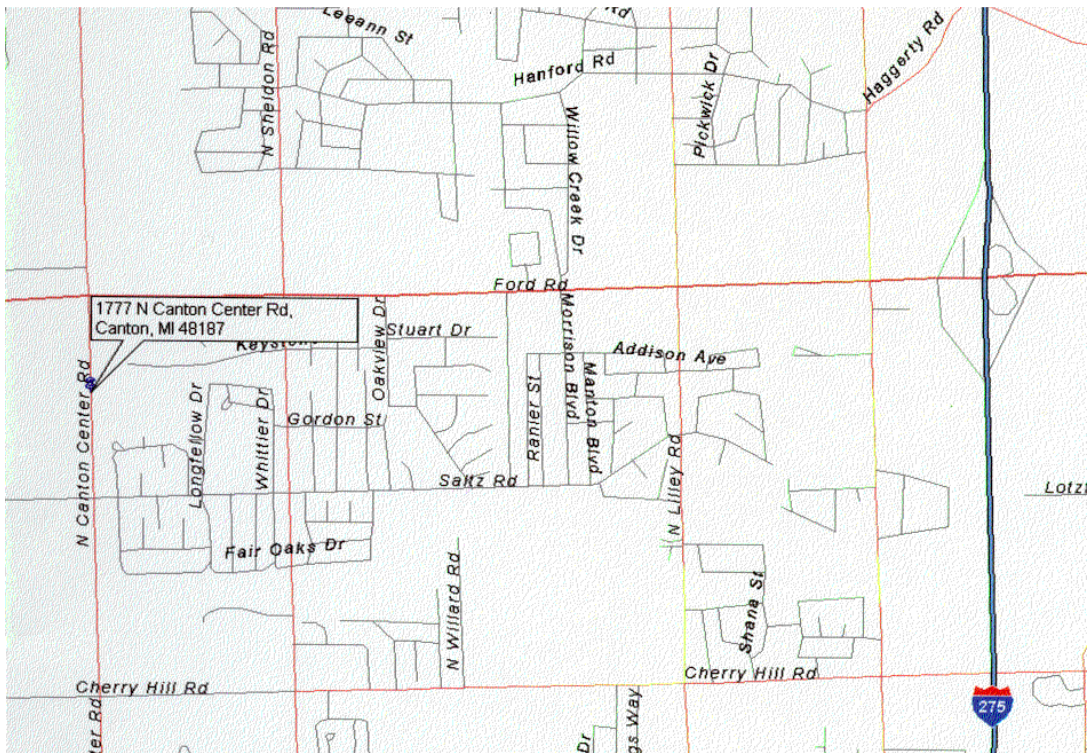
Leeann St
Rd
Hanford Rd
Haggerty Rd
N Sheldon Rd
Willow Creek Dr
Pickwick Dr
Ford Rd
1777 N Canton Center Rd, Canton, MI 48187
Stuart Dr
Keystone
Oakview Dr
Morrison Blvd
Addison Ave
Manton Blvd
Ranier St
N Canton Center Rd
Longfellow Dr
Whittier Dr
Gordon St
N Lilley Rd
Saltz Rd
Lotz
Fair Oaks Dr
N Willard Rd
Shana St
Cherry Hill Rd
Cherry Hill Rd
ter Rd
Dr
gs Way
275